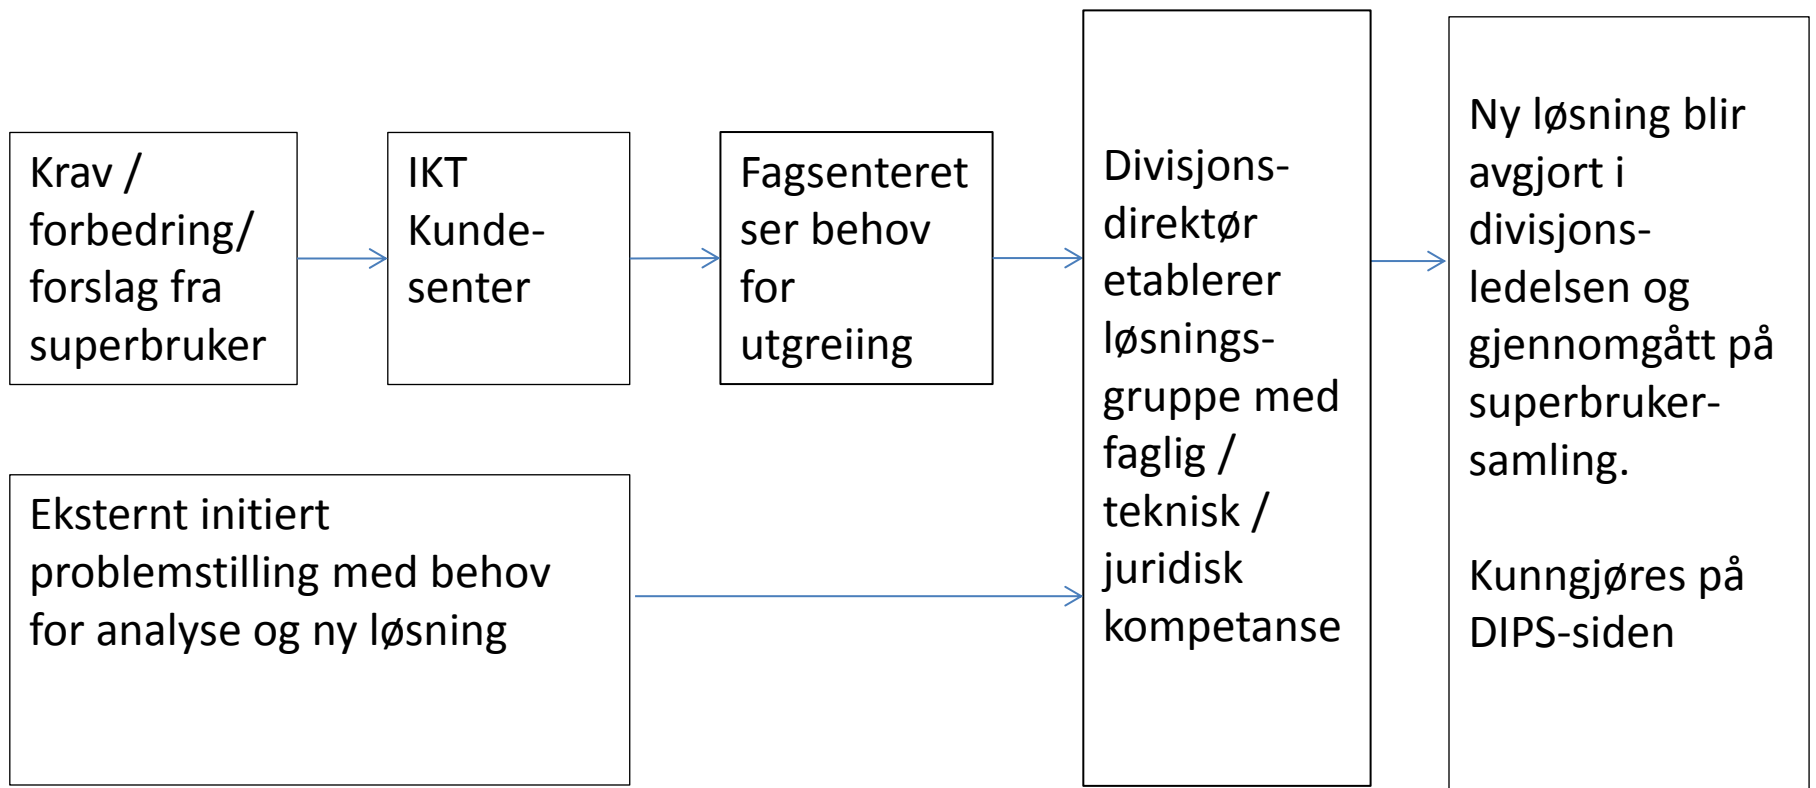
Krav / forbedring/ forslag fra superbruker

IKT Kunde-senter

Fagsenteret ser behov for utgreiing

Eksternt initiert problemstilling med behov for analyse og ny løsning

Divisjons-direktør etablerer løsnings-gruppe med faglig / teknisk / juridisk kompetanse

Ny løsning blir avgjort i divisjons-ledelsen og gjennomgått på superbruker-samling.

Kunngjøres på DIPS-siden